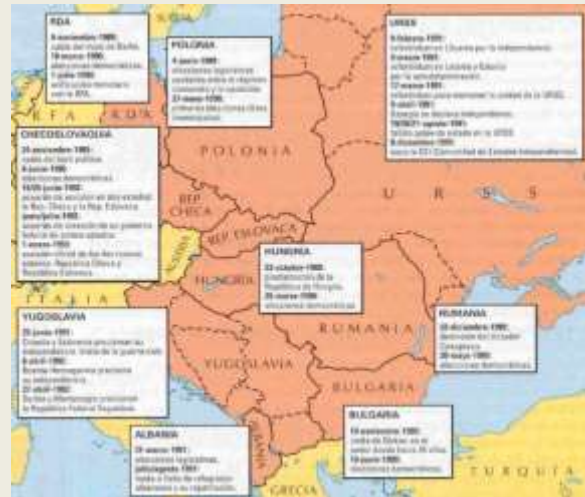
RDA
9 noviembre 1989: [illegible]
18 marzo 1990: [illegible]
1 julio 1990: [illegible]

POLONIA
4 junio 1989: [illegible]
27 marzo 1990: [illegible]

URSS
9 febrero 1991: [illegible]
3 marzo 1991: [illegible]
17 marzo 1991: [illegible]
9 abril 1991: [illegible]
19/20/21 agosto 1991: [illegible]
8 diciembre 1991: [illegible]

R F A

CHECOSLOVAQUIA
24 noviembre 1989: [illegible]
8 junio 1990: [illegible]
10/20 junio 1990: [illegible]
junio/julio 1992: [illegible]
1 enero 1993: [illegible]

POLONIA

U R S S

REP. CHECA

REP. ESLOVACA

AUSTRIA

HUNGRÍA

HUNGRÍA
23 octubre 1989: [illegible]
25 marzo 1990: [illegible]

ITALIA

YUGOSLAVIA
25 junio 1991: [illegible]
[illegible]
27 abril 1992: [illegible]

RUMANIA

RUMANIA
25 diciembre 1989: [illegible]
20 mayo 1990: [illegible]

YUGOSLAVIA

BULGARIA

BULGARIA
10 noviembre 1989: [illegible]
10 junio 1990: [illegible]

ALBANIA
31 marzo 1991: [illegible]
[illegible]

ALBANIA

GRECIA

TURQUÍA